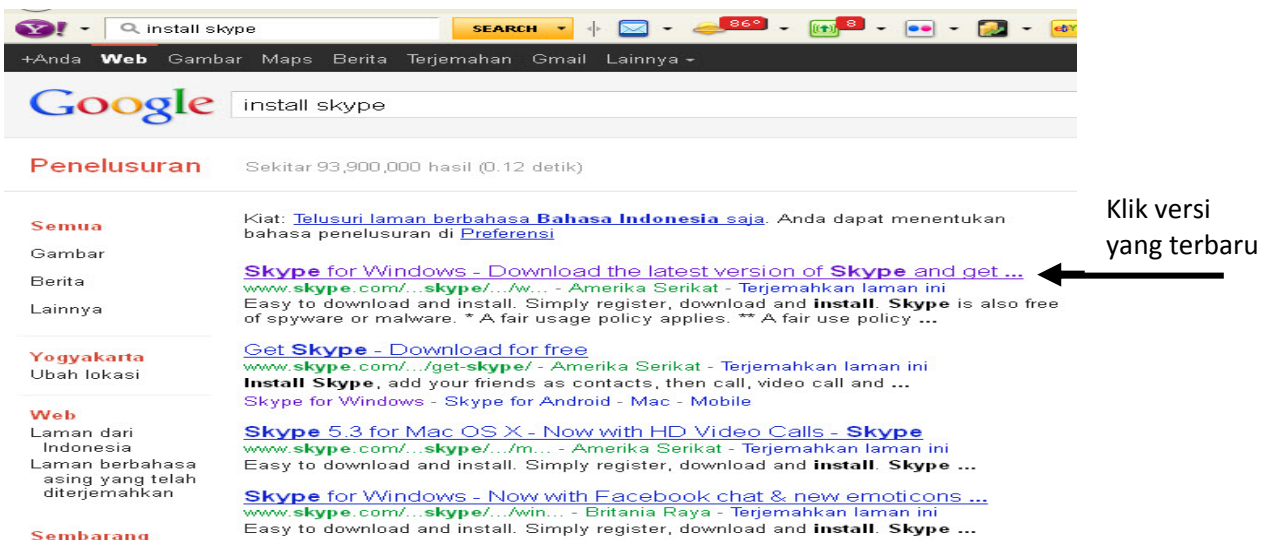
Y! install skype SEARCH 86° 8

+Anda Web Gambar Maps Berita Terjemahan Gmail Lainnya

Google install skype

Penelusuran Sekitar 93,900,000 hasil (0.12 detik)

Semua
Gambar
Berita
Lainnya

Yogyakarta
Ubah lokasi

Web
Laman dari Indonesia
Laman berbahasa asing yang telah diterjemahkan

Sembarang

Kiat: Telusuri laman berbahasa Bahasa Indonesia saja. Anda dapat menentukan bahasa penelusuran di Preferensi

Skype for Windows - Download the latest version of Skype and get ...
www.skype.com/.../skype/.../w... - Amerika Serikat - Terjemahkan laman ini
Easy to download and install. Simply register, download and install. Skype is also free of spyware or malware. * A fair usage policy applies. ** A fair use policy ...

Get Skype - Download for free
www.skype.com/.../get-skype/ - Amerika Serikat - Terjemahkan laman ini
Install Skype, add your friends as contacts, then call, video call and ...
Skype for Windows - Skype for Android - Mac - Mobile

Skype 5.3 for Mac OS X - Now with HD Video Calls - Skype
www.skype.com/.../skype/.../m... - Amerika Serikat - Terjemahkan laman ini
Easy to download and install. Simply register, download and install. Skype ...

Skype for Windows - Now with Facebook chat & new emoticons ...
www.skype.com/.../skype/.../win... - Britania Raya - Terjemahkan laman ini
Easy to download and install. Simply register, download and install. Skype ...

Klik versi yang terbaru